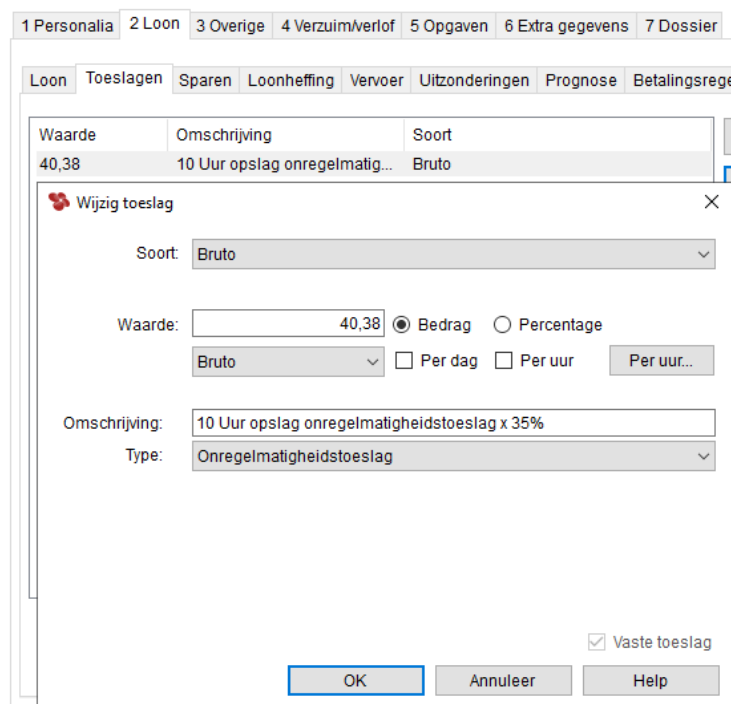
1 Personalia | 2 Loon | 3 Overige | 4 Verzuim/verlof | 5 Opgaven | 6 Extra gegevens | 7 Dossier

Loon | Toeslagen | Sparen | Loonheffing | Vervoer | Uitzonderingen | Prognose | Betalingsrege

| Waarde | Omschrijving | Soort |
|---|---|---|
| 40,38 | 10 Uur opslag onregelmatig... | Bruto |

Wijzig toeslag

Soort: Bruto

Waarde: 40,38 Bedrag Percentage

Bruto Per dag Per uur Per uur...

Omschrijving: 10 Uur opslag onregelmatigheidstoeslag x 35%

Type: Onregelmatigheidstoeslag

Vaste toeslag

OK Annuleer Help